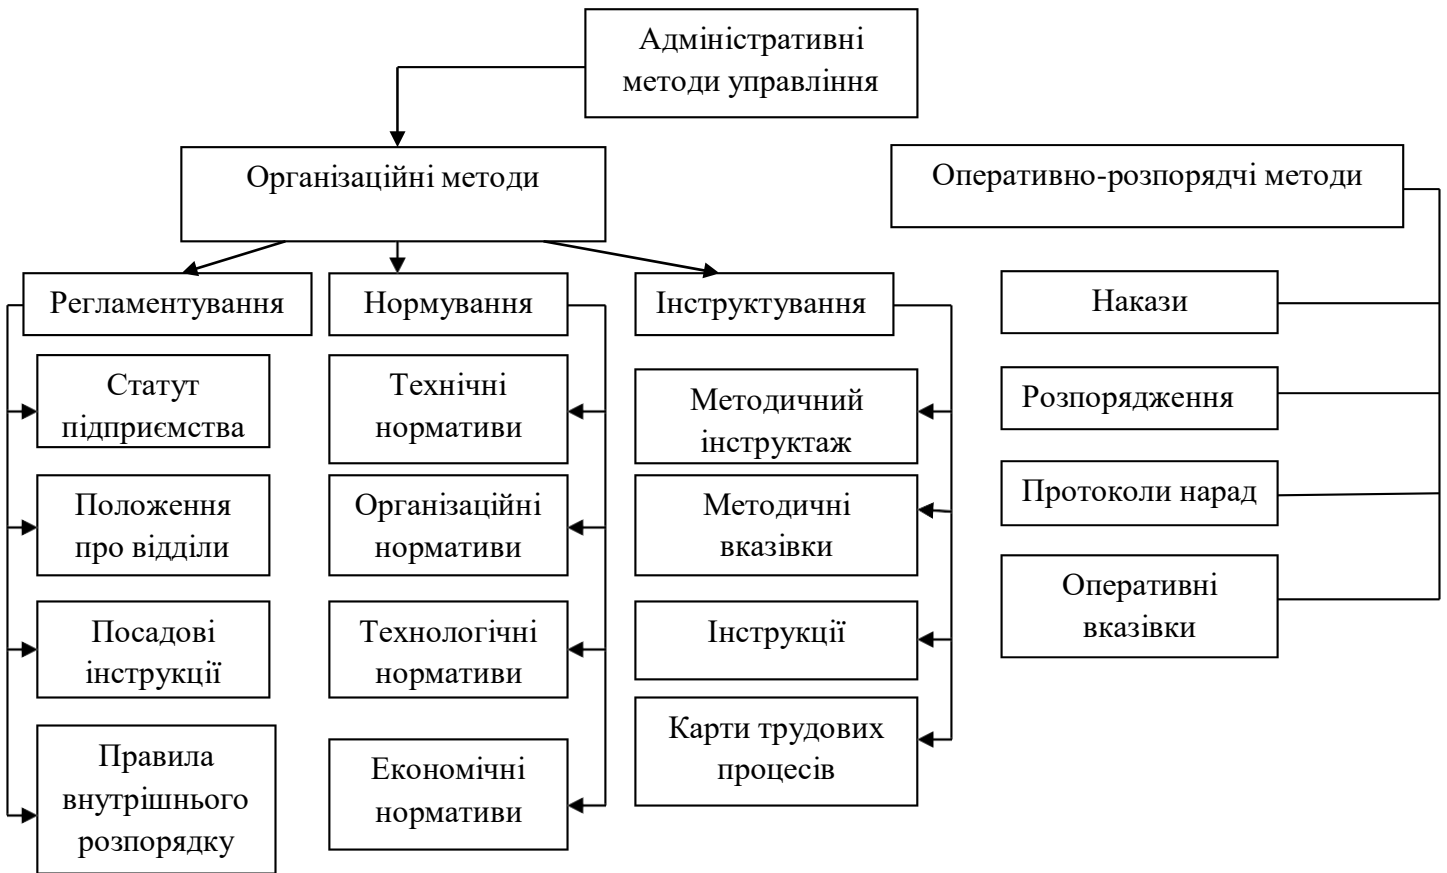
Адміністративні методи управління

Організаційні методи

Оперативно-розпорядчі методи

Регламентування

Нормування

Інструктування

Статут підприємства

Положення про відділи

Посадові інструкції

Правила внутрішнього розпорядку

Технічні нормативи

Організаційні нормативи

Технологічні нормативи

Економічні нормативи

Методичний інструктаж

Методичні вказівки

Інструкції

Карти трудових процесів

Накази

Розпорядження

Протоколи нарад

Оперативні вказівки